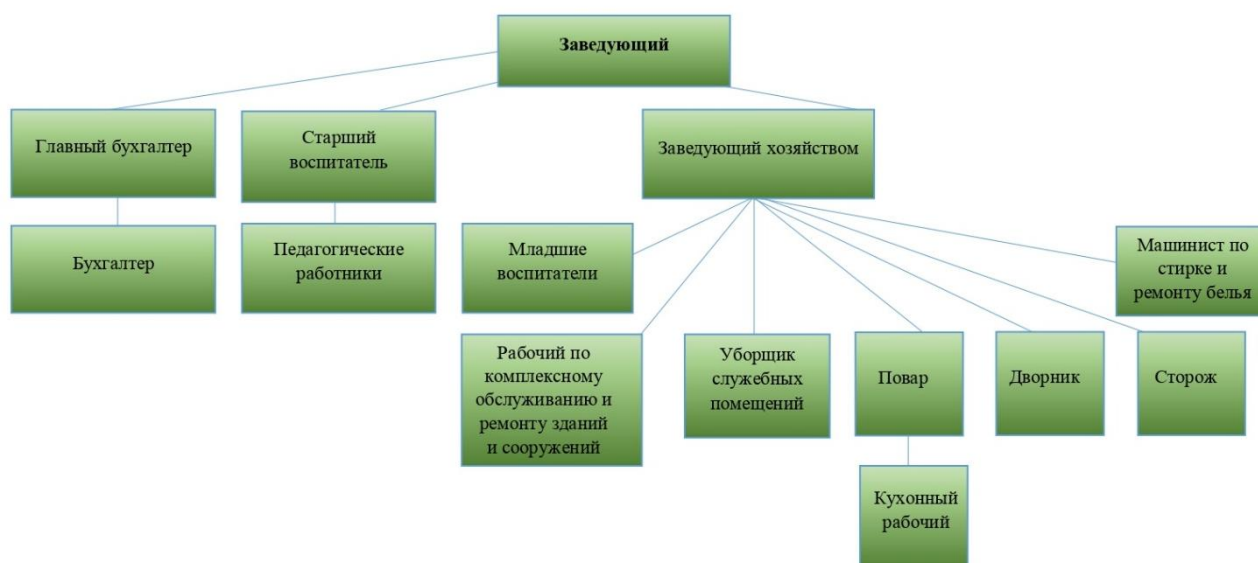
Заведующий

Главный бухгалтер

Старший воспитатель

Заведующий хозяйством

Бухгалтер

Педагогические работники

Младшие воспитатели

Машинист по стирке и ремонту белья

Рабочий по комплексному обслуживанию и ремонту зданий и сооружений

Уборщик служебных помещений

Повар

Дворник

Сторож

Кухонный рабочий